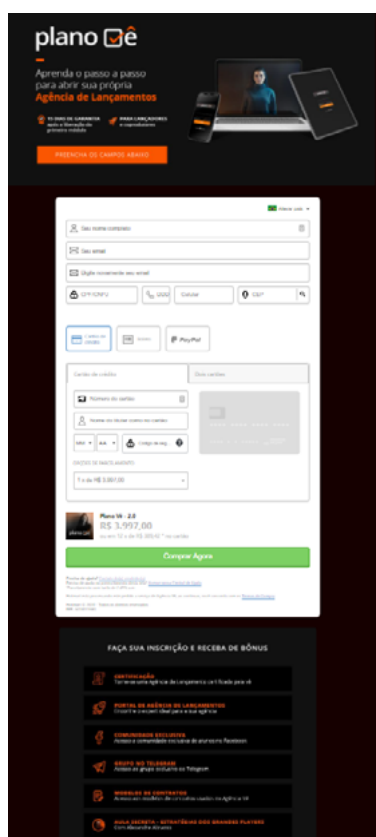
plano Vê

Aprenda o passo a passo para abrir sua própria Agência de Lançamentos

15 DIAS DE GARANTIA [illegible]

PARA LANÇADORES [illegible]

PREENCHA OS CAMPOS ABAIXO

Seu nome completo

Seu email

Digite novamente seu email

CPF/CNPJ

DDD

Celular

CEP

Cartão de crédito

Boleto

PayPal

Cartão de crédito

Dois cartões

Número do cartão

Nome do titular como no cartão

Código de seg.

OPÇÕES DE PARCELAMENTO

Plano Vê - 2.0

R$ 3.997,00

Comprar Agora

FAÇA SUA INSCRIÇÃO E RECEBA DE BÔNUS

CERTIFICAÇÃO

PORTAL DE AGÊNCIA DE LANÇAMENTOS

COMUNIDADE EXCLUSIVA

GRUPO NO TELEGRAM

MODELOS DE CONTRATOS

AULA SECRETA - ESTRATÉGIAS DOS GRANDES PLAYERS